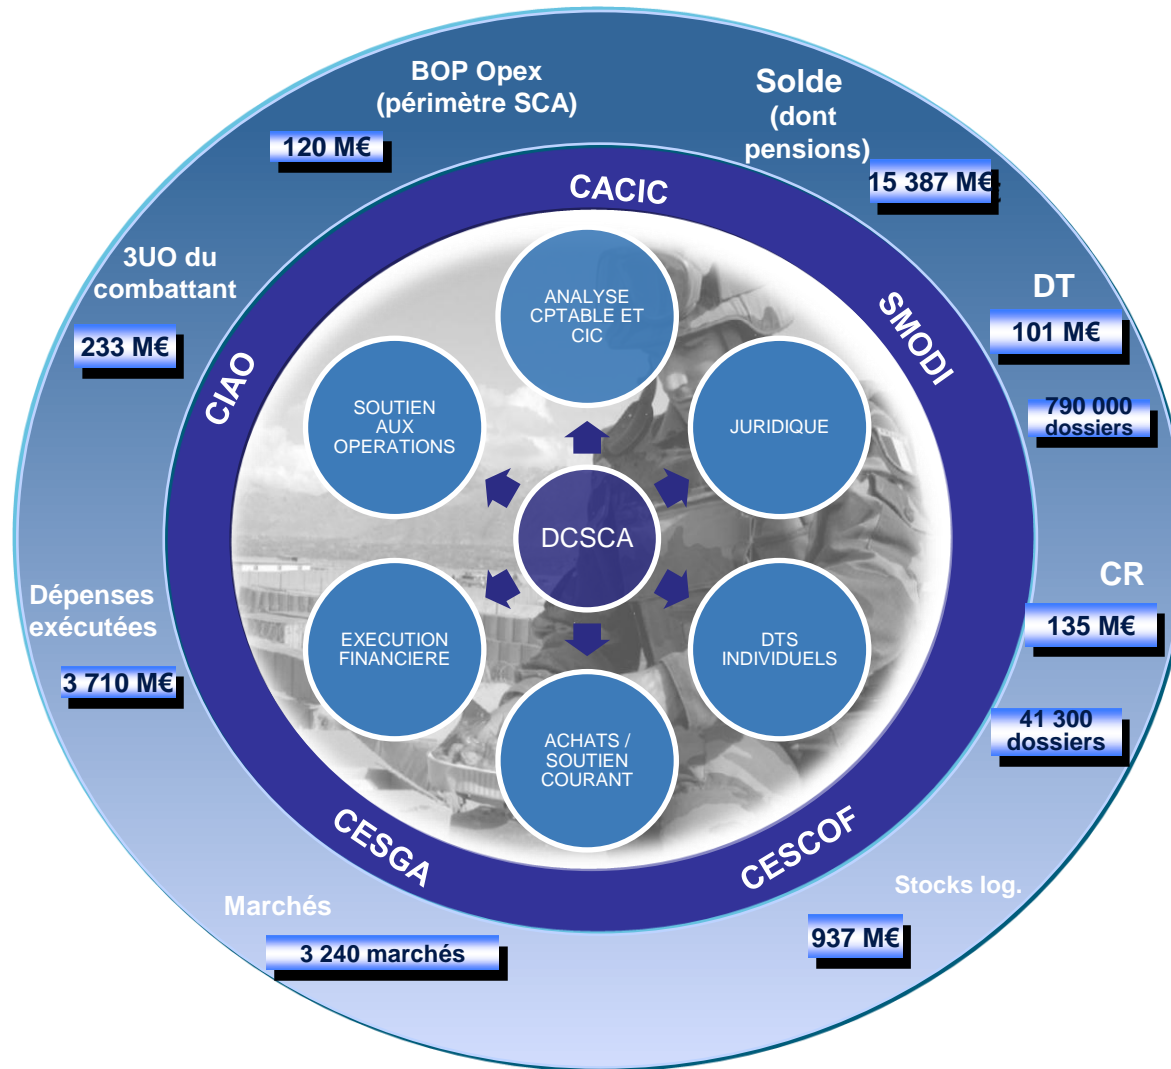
BOP Opex
(périmètre SCA)

120 M€

Solde
(dont
pensions)

15 387 M€

CACIC

3UO du
combattant

233 M€

DT

101 M€

SMODI

790 000
dossiers

CIAO

ANALYSE
CPTABLE ET
CIC

SOUTIEN
AUX
OPERATIONS

JURIDIQUE

DCSCA

EXECUTION
FINANCIERE

DTS
INDIVIDUELS

ACHATS /
SOUTIEN
COURANT

Dépenses
exécutées

3 710 M€

CR

135 M€

41 300
dossiers

CESGA

CESCOF

Stocks log.

937 M€

Marchés

3 240 marchés